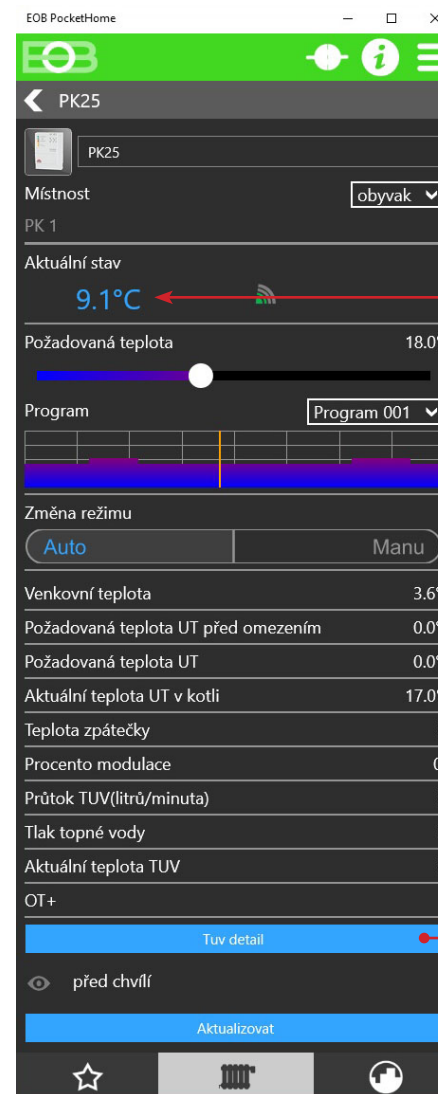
EOB PocketHome

EOB

PK25

PK25

Místnost

obyvak

PK 1

Aktuální stav

9.1°C

Požadovaná teplota

18.0°

Program

Program 001

Změna režimu

Auto

Manu

Venkovní teplota

3.6°

Požadovaná teplota UT před omezením

0.0°

Požadovaná teplota UT

0.0°

Aktuální teplota UT v kotli

17.0°

Teplota zpátečky

Procento modulace

0

Průtok TUV(litrů/minuta)

Tlak topné vody

Aktuální teplota TUV

OT+

Tuv detail

před chvílí

Aktualizovat